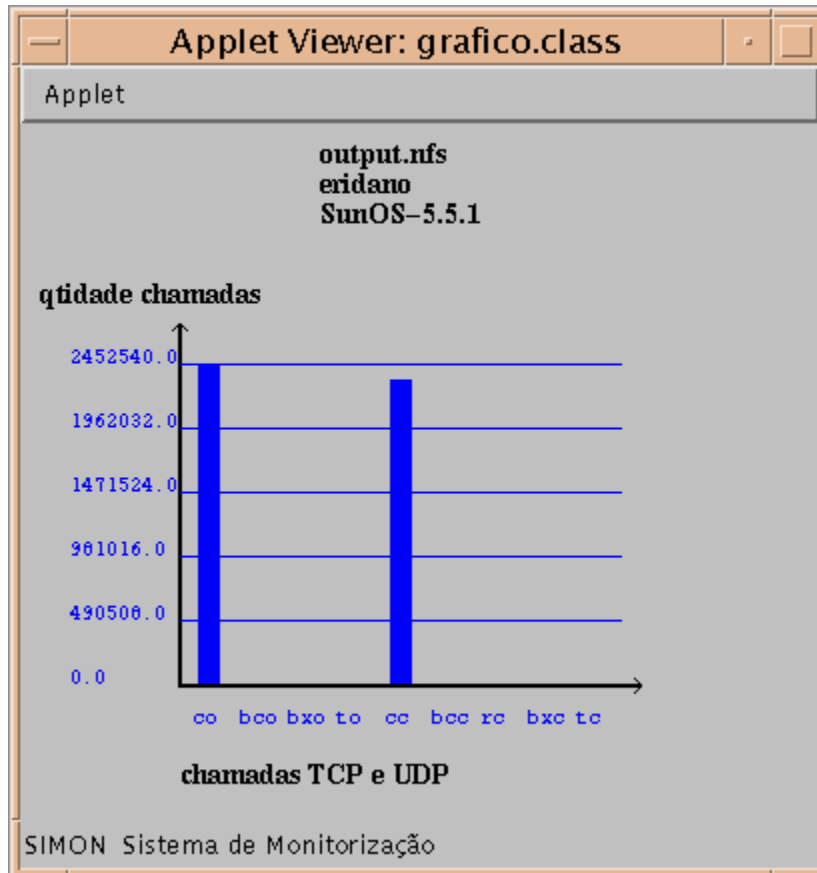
Applet Viewer: grafico.class

Applet

output.nfs
eridano
SunOS-5.5.1

qtidade chamadas

2452540.0

1962032.0

1471524.0

981016.0

490508.0

0.0

co bco bxo to cc bcc rc bxc tc

chamadas TCP e UDP

SIMON Sistema de Monitorização